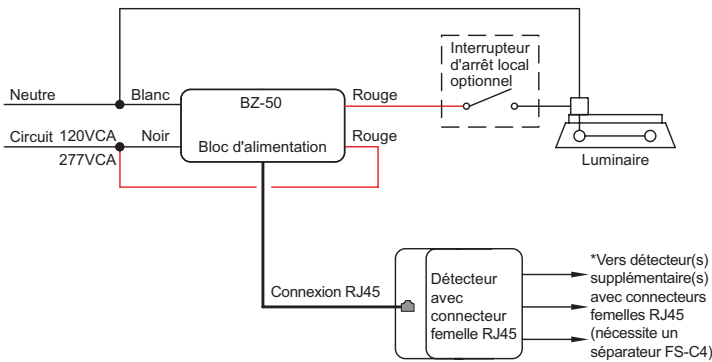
Interrupteur d'arrêt local optionnel

Neutre

Blanc

BZ-50

Rouge

Circuit 120VCA

Noir

Rouge

277VCA

Bloc d'alimentation

Luminaire

Connexion RJ45

Détecteur avec connecteur femelle RJ45

*Vers détecteur(s) supplémentaire(s) avec connecteurs femelles RJ45 (nécessite un séparateur FS-C4)